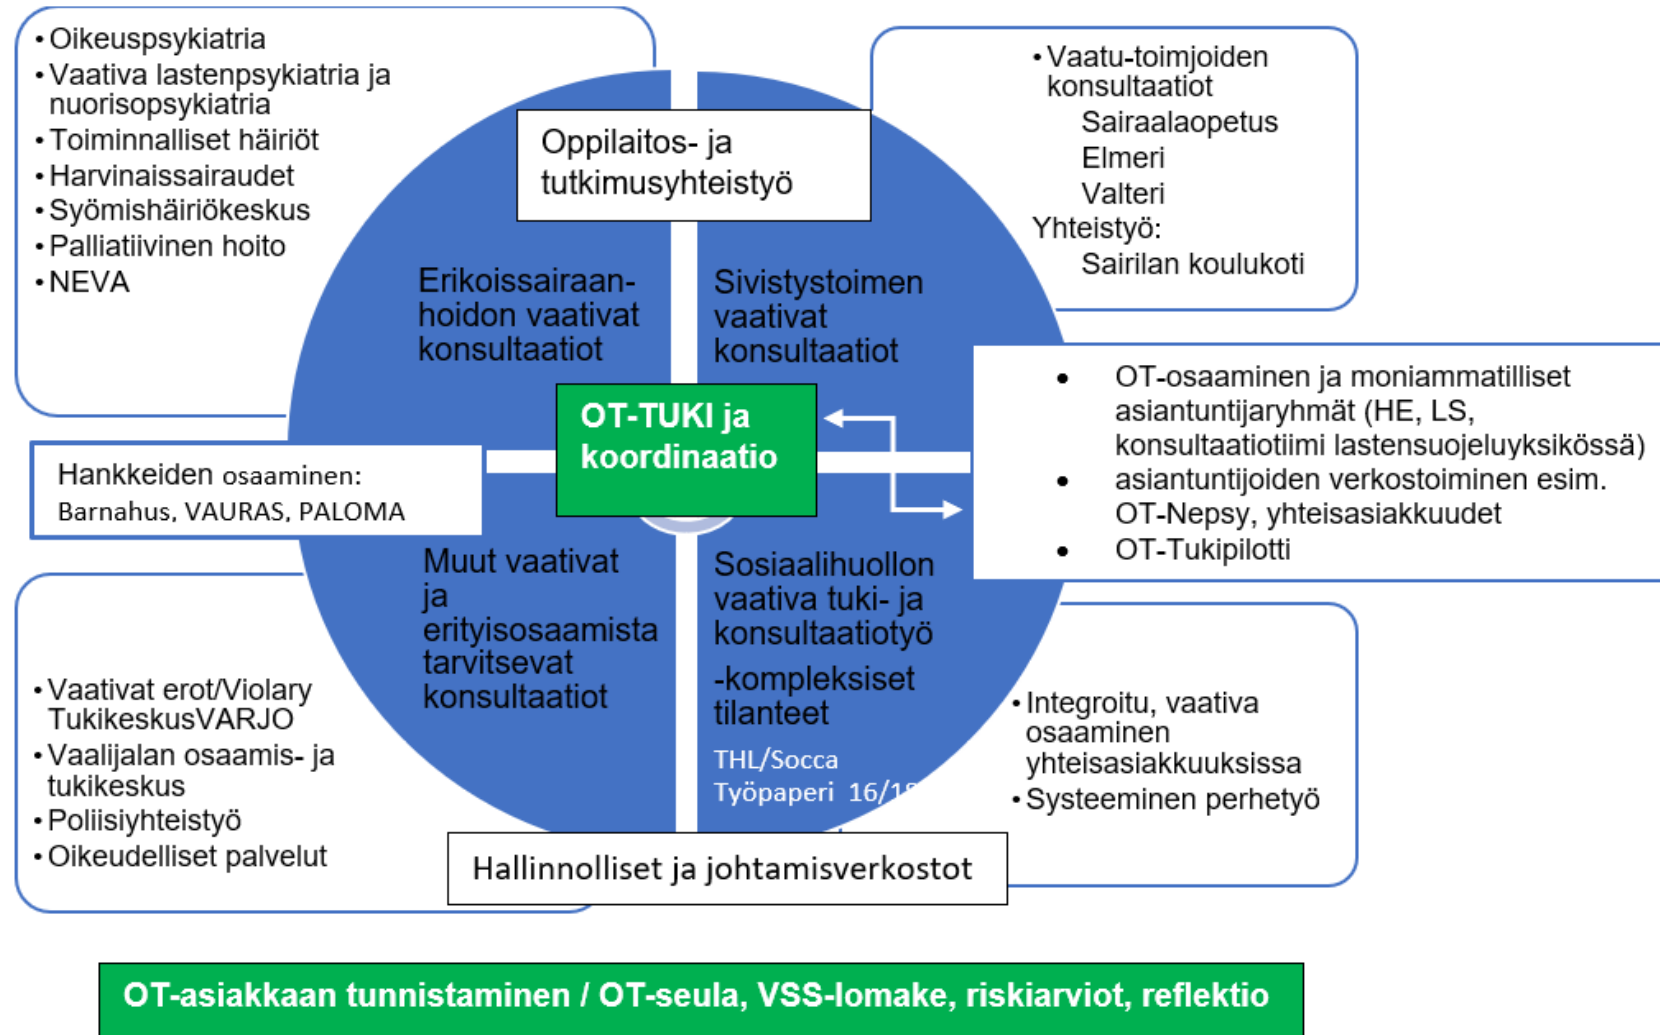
• Oikeuspsykiatria
• Vaativa lastenpsykiatria ja nuorisopsykiatria
• Toiminnalliset häiriöt
• Harvinaissairaudet
• Syömishäiriökeskus
• Palliatiivinen hoito
• NEVA

Oppilaitos- ja tutkimusyhteistyö

• Vaatu-toimjoiden konsultaatiot
Sairaalaopetus
Elmeri
Valteri
Yhteistyö:
Sairilan koulukoti

Erikoissairaanhoidon vaativat konsultaatiot

Sivistystoimen vaativat konsultaatiot

OT-TUKI ja koordinaatio

• OT-osaaminen ja moniammatilliset asiantuntijaryhmät (HE, LS, konsultaatiotiimi lastensuojeluyksikössä)
• asiantuntijoiden verkostoiminen esim. OT-Nepsy, yhteisasiakkuudet
• OT-Tukipilotti

Hankkeiden osaaminen: Barnahus, VAURAS, PALOMA

Muut vaativat ja erityisosaamista tarvitsevat konsultaatiot

Sosiaalihuollon vaativa tuki- ja konsultaatiotyö
-kompleksiset tilanteet
THL/Socca Työpaperi 16/1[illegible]

• Vaativat erot/Violary TukikeskusVARJO
• Vaalijalan osaamis- ja tukikeskus
• Poliisiyhteistyö
• Oikeudelliset palvelut

• Integroitu, vaativa osaaminen yhteisasiakkuuksissa
• Systeeminen perhetyö

Hallinnolliset ja johtamisverkostot

OT-asiakkaan tunnistaminen / OT-seula, VSS-lomake, riskiarviot, reflektio